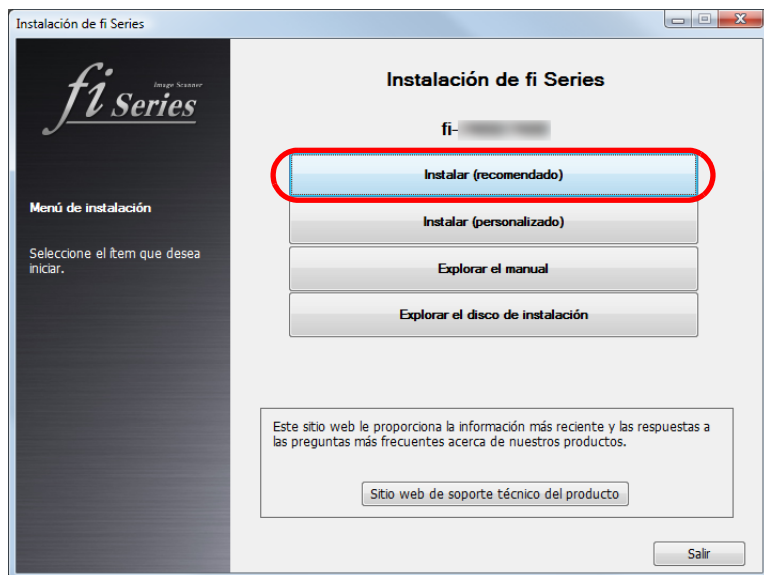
Instalación de fi Series

fi Image Scanner Series

Menú de instalación

Seleccione el ítem que desea iniciar.

Instalación de fi Series

fi-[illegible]

Instalar (recomendado)

Instalar (personalizado)

Explorar el manual

Explorar el disco de instalación

Este sitio web le proporciona la información más reciente y las respuestas a las preguntas más frecuentes acerca de nuestros productos.

Sitio web de soporte técnico del producto

Salir